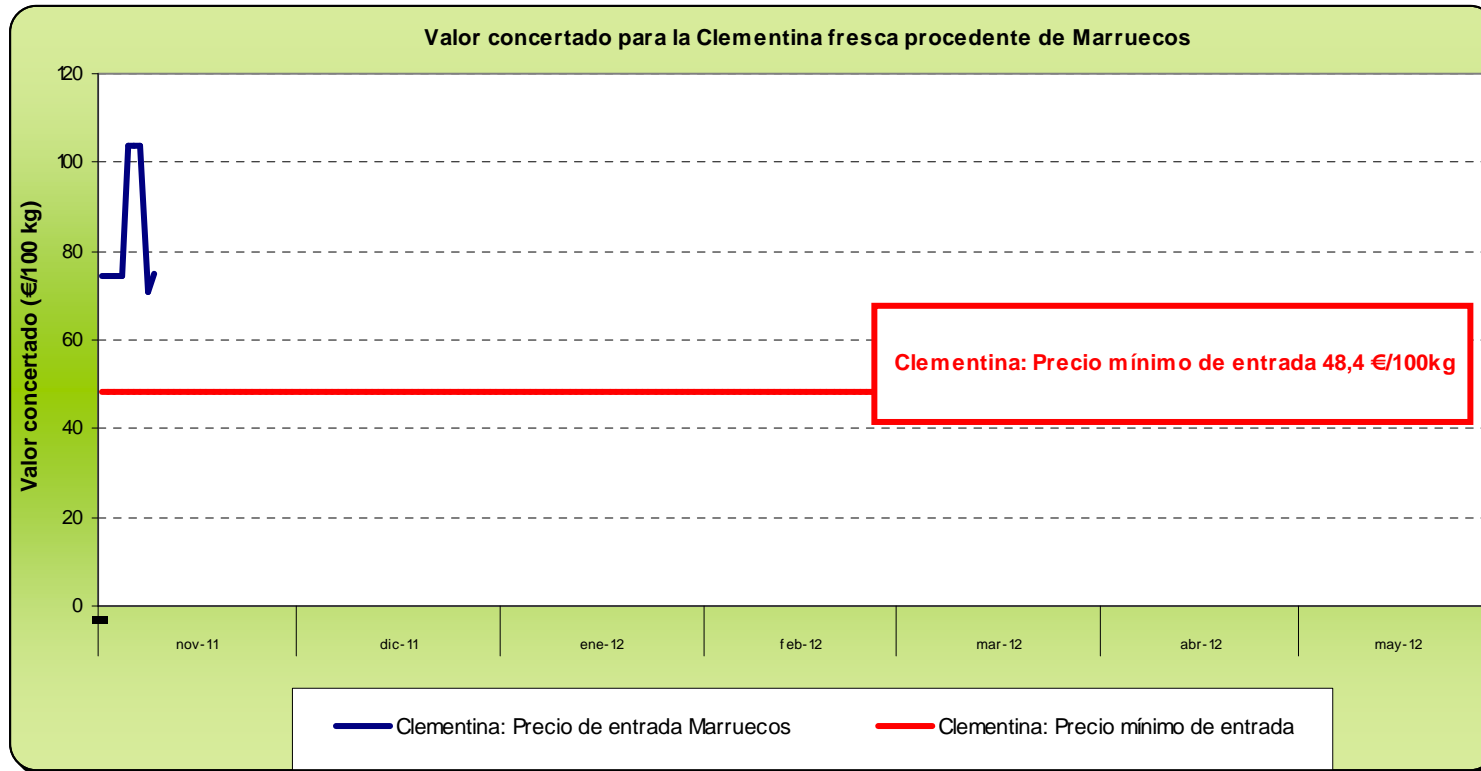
Valor concertado para la Clementina fresca procedente de Marruecos

Valor concertado (€/100 kg)

120
100
80
60
40
20
0

Clementina: Precio mínimo de entrada 48,4 €/100kg

nov-11
dic-11
ene-12
feb-12
mar-12
abr-12
may-12

Clementina: Precio de entrada Marruecos
Clementina: Precio mínimo de entrada